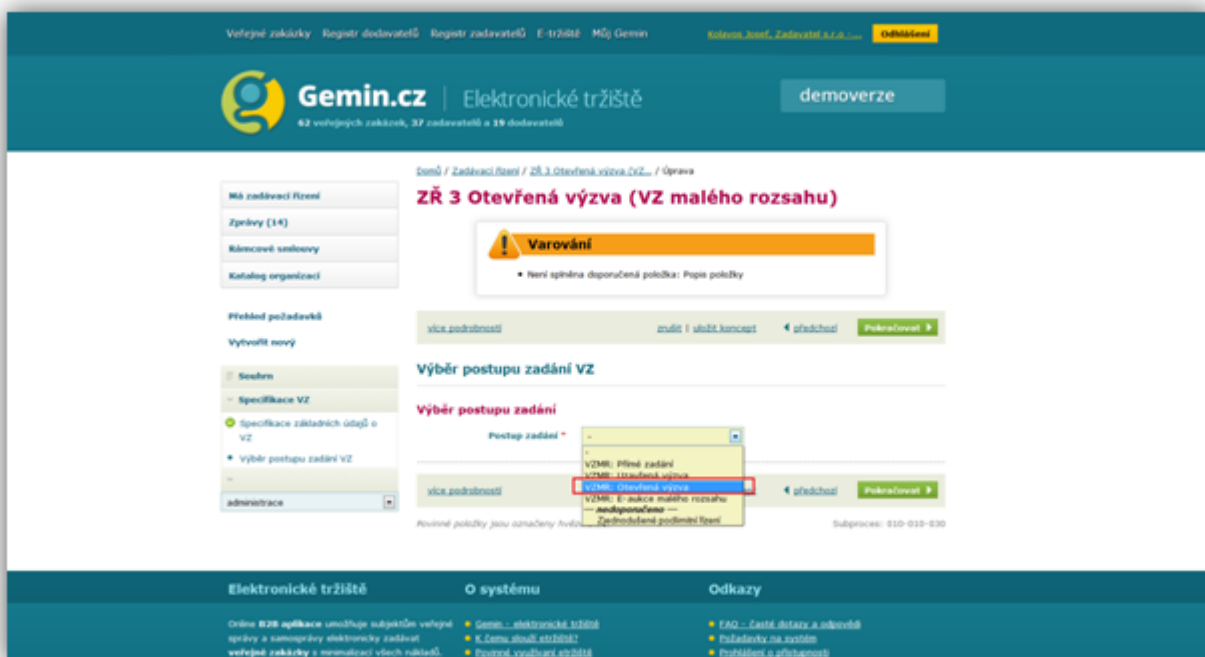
Veřejné zakázky Registr dodavatelů Registr zadavatelů E-tržiště Můj Gemin

Kolavos Josef, Zadavatel s.r.o. ... Odhlášení

Gemin.cz | Elektronické tržiště

62 veřejných zakázek, 37 zadavatelů a 19 dodavatelů

demoverze

Domů / Zadávací řízení / ZŘ 3 Otevřená výzva (VZ... / Úprava

Má zadávací řízení

Zprávy (14)

Rámcové smlouvy

Katalog organizací

Přehled požadavků

Vytvořit nový

Souhrn

Specifikace VZ

Specifikace základních údajů o VZ

Výběr postupu zadání VZ

administrace

ZŘ 3 Otevřená výzva (VZ malého rozsahu)

Varování

• Není splněna doporučená položka: Popis položky

více podrobností

zrušit | uložit koncept

◄ předchozí

Pokračovat ►

Výběr postupu zadání VZ

Výběr postupu zadání

Postup zadání *

-

-

VZMR: Přímé zadání

VZMR: Uzavřená výzva

VZMR: Otevřená výzva

VZMR: E-aukce malého rozsahu

— nedoporučeno —

Zjednodušené podlimitní řízení

více podrobností

◄ předchozí

Pokračovat ►

Povinné položky jsou označeny hvězdičkou

Subproces: 010-010-030

Elektronické tržiště

Online B2B aplikace umožňuje subjektům veřejné správy a samosprávy elektronicky zadávat veřejné zakázky s minimalizací všech nákladů.

O systému

Gemin - elektronické tržiště

K čemu slouží etržiště?

Povinné využívání etržiště

Odkazy

FAQ - Časté dotazy a odpovědi

Požadavky na systém

Prohlášení o přístupnosti